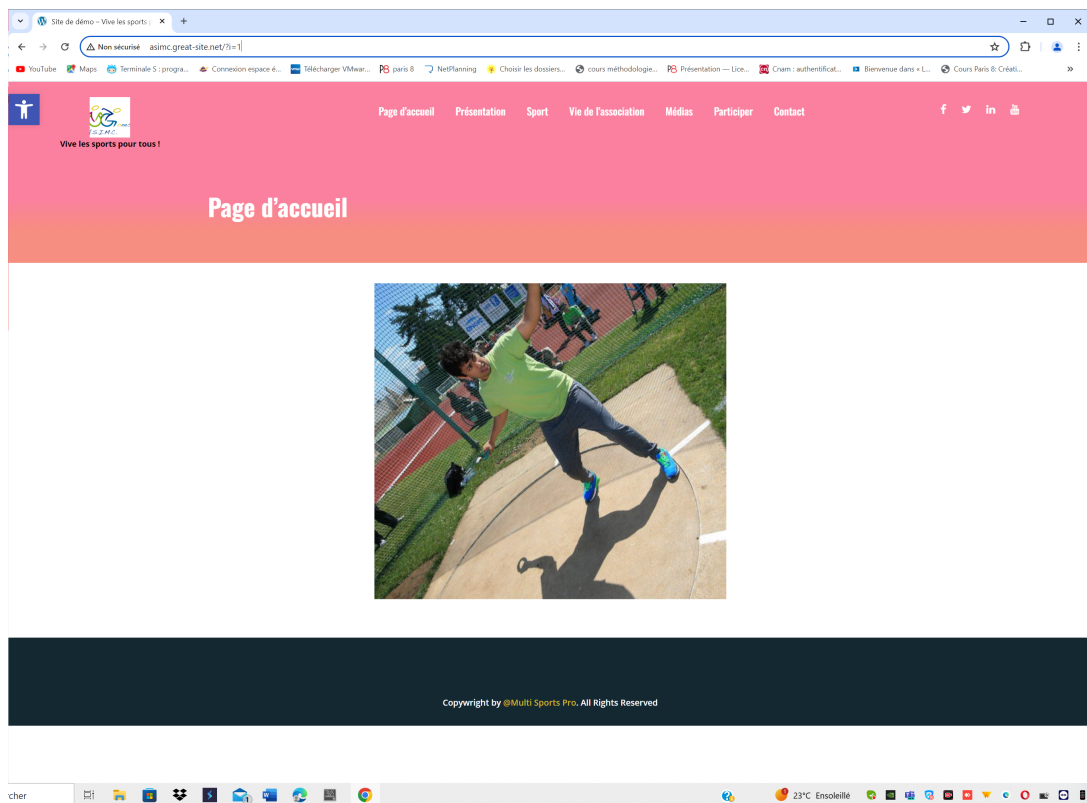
Site de démo – Vive les sports p
Non sécurisé asimc.great-site.net/?i=1

YouTube Maps Terminale S : progra... Connexion espace é... Télécharger VMwar... paris 8 NetPlanning Choisir les dossiers... cours méthodologie... Présentation — Lice... Cnam : authentificat... Bienvenue dans « L... Cours Paris 8: Créati...

ASIMC
Vive les sports pour tous !

Page d'accueil Présentation Sport Vie de l'association Médias Participer Contact

Page d'accueil

Copywright by @Multi Sports Pro. All Rights Reserved

rcher
23°C Ensoleillé